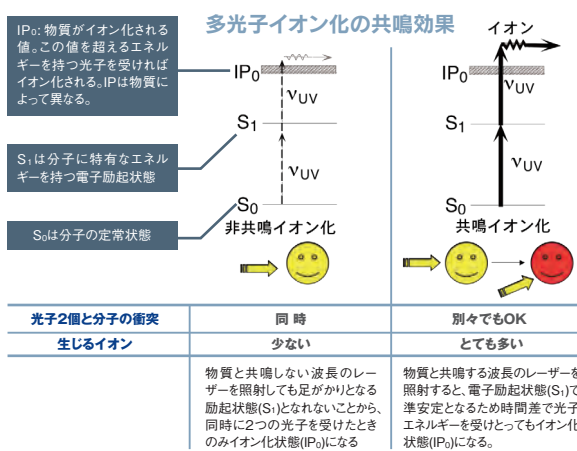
多光子イオン化の共鳴効果

IP₀: 物質がイオン化される値。この値を超えるエネルギーを持つ光子を受ければイオン化される。IPは物質によって異なる。

S₁は分子に特有なエネルギーを持つ電子励起状態

S₀は分子の定常状態

IP$_0$
S$_1$
S$_0$
$\nu_{UV}$
$\nu_{UV}$
非共鳴イオン化

イオン
IP$_0$
S$_1$
S$_0$
$\nu_{UV}$
$\nu_{UV}$
共鳴イオン化

| 光子2個と分子の衝突 | 同 時 | 別々でもOK |
|---|---|---|
| 生じるイオン | 少ない | とても多い |
| | 物質と共鳴しない波長のレーザーを照射しても足がかりとなる励起状態(S₁)となれないことから、同時に2つの光子を受けたときのみイオン化状態(IP₀)になる | 物質と共鳴する波長のレーザーを照射すると、電子励起状態(S₁)で準安定となるため時間差で光子エネルギーを受けとってもイオン化状態(IP₀)になる。 |